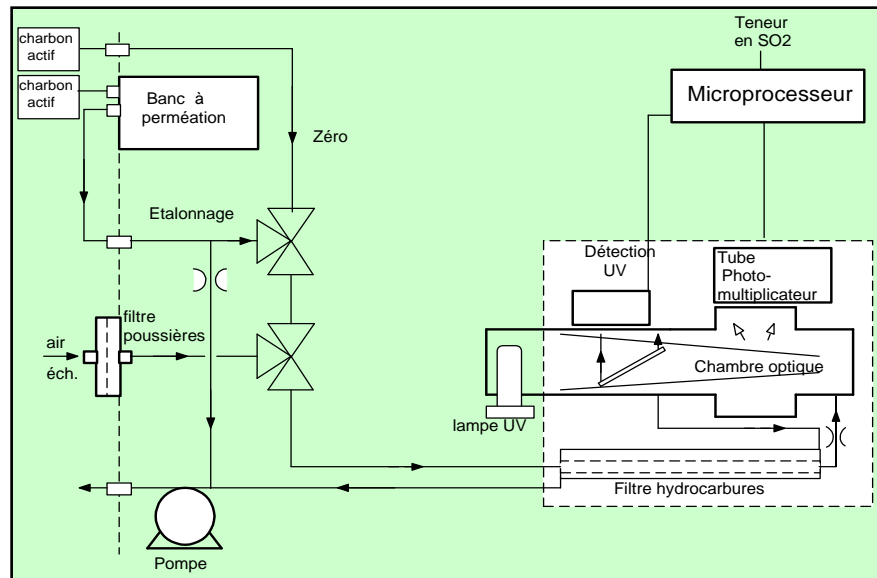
charbon actif

charbon actif

Banc à perméation

Zéro

Teneur en SO2

Microprocesseur

Etalonnage

Détection UV

Tube Photo-multiplicateur

air éch.

filtre poussières

Chambre optique

lampe UV

Filtre hydrocarbures

Pompe